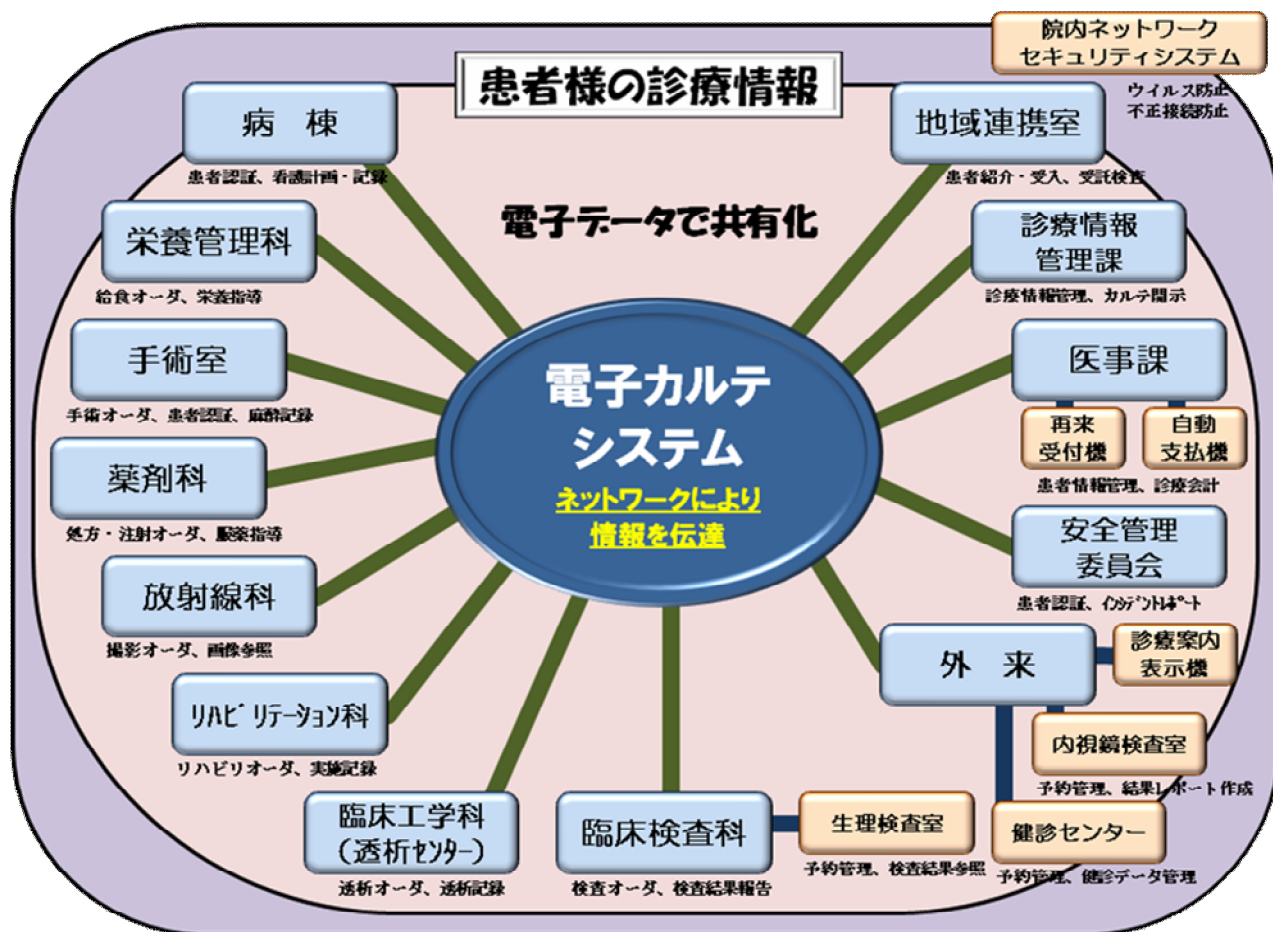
院内ネットワーク
セキュリティシステム
ウイルス防止
不正接続防止

患者様の診療情報

病　棟
患者認証、看護計画・記録

栄養管理科
給食オーダ、栄養指導

手術室
手術オーダ、患者認証、麻酔記録

薬剤科
処方・注射オーダ、服薬指導

放射線科
撮影オーダ、画像参照

ﾘﾊﾋﾞﾘﾃｰｼｮﾝ科
リハビリオーダ、実施記録

臨床工学科
（透析ｾﾝﾀｰ）
透析オーダ、透析記録

臨床検査科
検査オーダ、検査結果報告

生理検査室
予約管理、検査結果参照

電子データで共有化

電子カルテ
システム
ネットワークにより
情報を伝達

地域連携室
患者紹介・受入、受託検査

診療情報
管理課
診療情報管理、カルテ開示

医事課
再来
受付機
自動
支払機
患者情報管理、診療会計

安全管理
委員会
患者認証、ｲﾝｼﾃﾞﾝﾄﾚﾎﾟｰﾄ

外　来
診療案内
表示機

内視鏡検査室
予約管理、結果レポート作成

健診センター
予約管理、健診データ管理